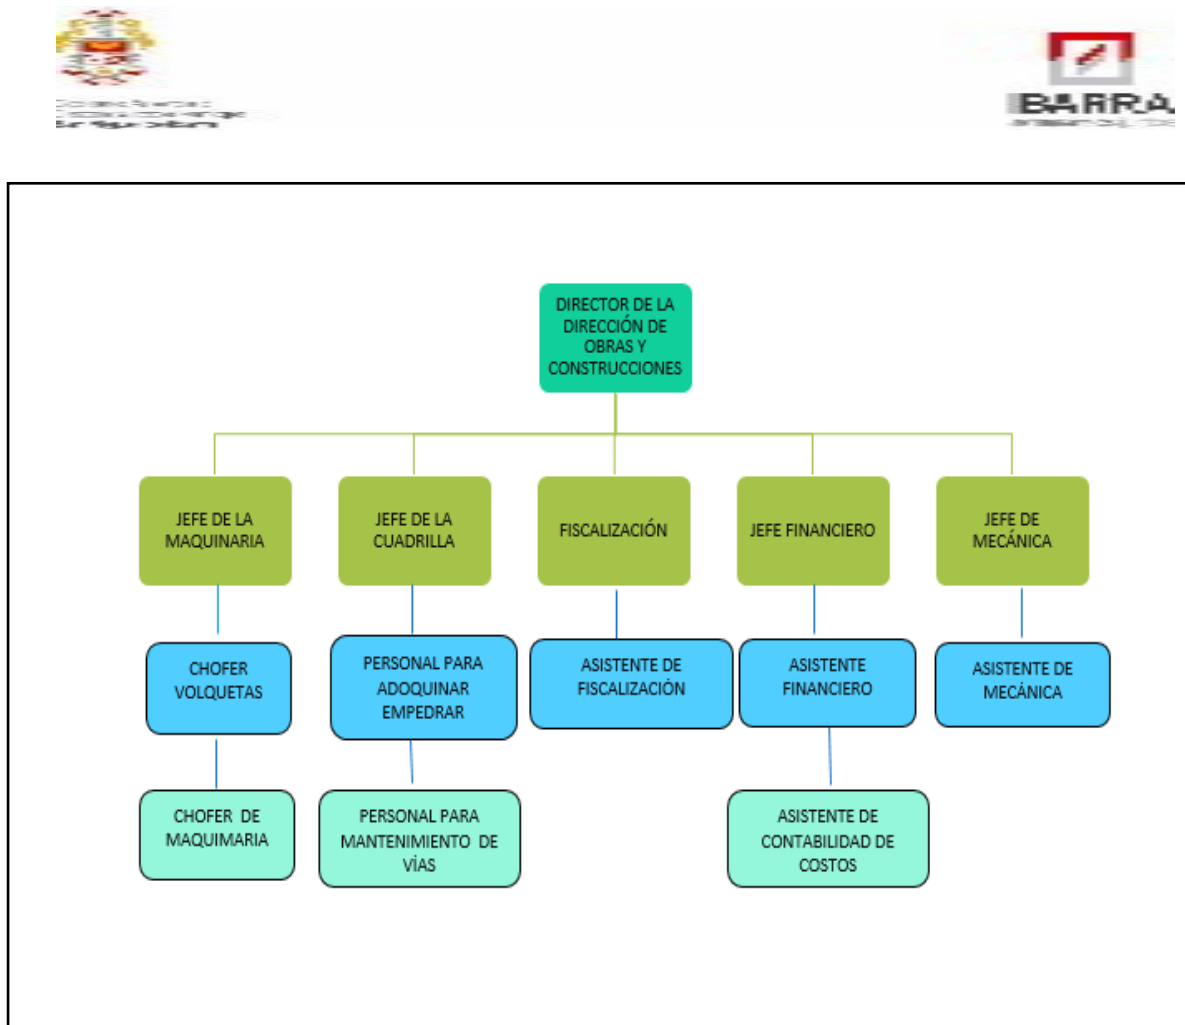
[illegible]

BARRA

DIRECTOR DE LA DIRECCIÓN DE OBRAS Y CONSTRUCCIONES

JEFE DE LA MAQUINARIA

JEFE DE LA CUADRILLA

FISCALIZACIÓN

JEFE FINANCIERO

JEFE DE MECÁNICA

CHOFER VOLQUETAS

PERSONAL PARA ADOQUINAR EMPEDRAR

ASISTENTE DE FISCALIZACIÓN

ASISTENTE FINANCIERO

ASISTENTE DE MECÁNICA

CHOFER DE MAQUIMARIA

PERSONAL PARA MANTENIMIENTO DE VÍAS

ASISTENTE DE CONTABILIDAD DE COSTOS